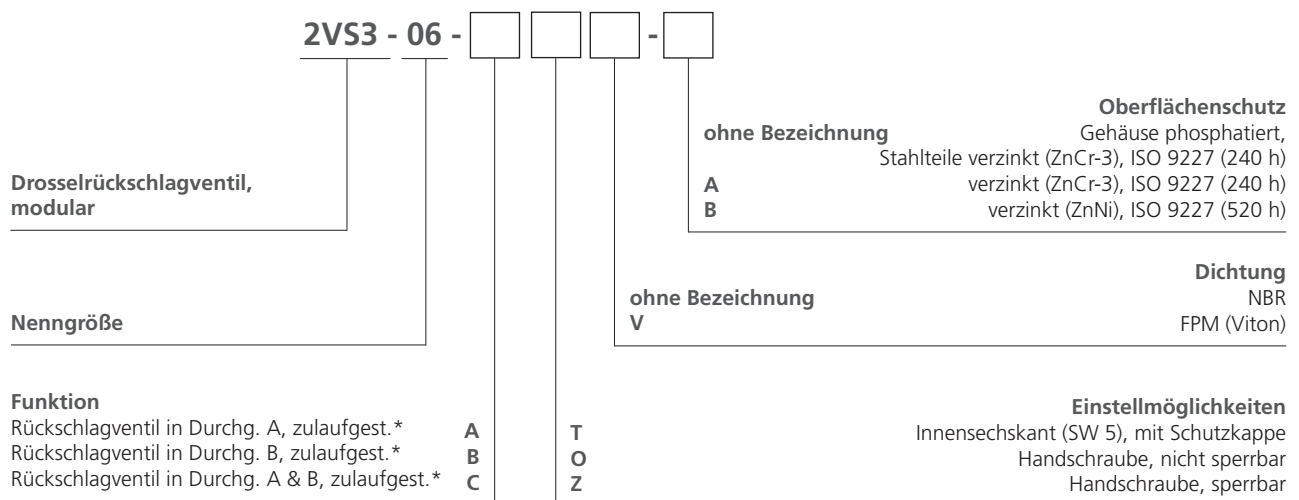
2VS3 - 06 - [ ] [ ] [ ] - [ ]

Oberflächenschutz
ohne Bezeichnung Gehäuse phosphatiert, Stahlteile verzinkt (ZnCr-3), ISO 9227 (240 h)
A verzinkt (ZnCr-3), ISO 9227 (240 h)
B verzinkt (ZnNi), ISO 9227 (520 h)

Drosselrückschlagventil, modular

Dichtung
ohne Bezeichnung NBR
V FPM (Viton)

Nenngröße

Funktion
Rückschlagventil in Durchg. A, zulaufgest.* A
Rückschlagventil in Durchg. B, zulaufgest.* B
Rückschlagventil in Durchg. A & B, zulaufgest.* C

Einstellmöglichkeiten
T Innensechskant (SW 5), mit Schutzkappe
O Handschraube, nicht sperrbar
Z Handschraube, sperrbar